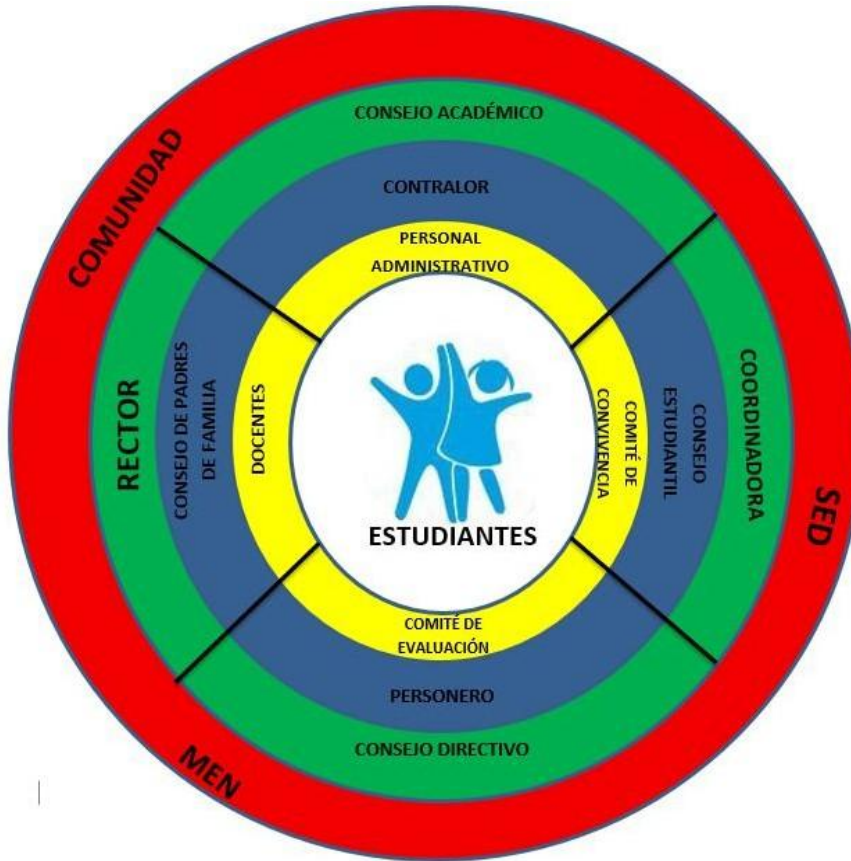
CONSEJO ACADÉMICO
COMUNIDAD
CONTRALOR
PERSONAL ADMINISTRATIVO
RECTOR
CONSEJO DE PADRES DE FAMILIA
DOCENTES
COMITÉ DE CONVIVENCIA
CONSEJO ESTUDIANTIL
COORDINADORA
SED
ESTUDIANTES
COMITÉ DE EVALUACIÓN
PERSONERO
CONSEJO DIRECTIVO
MEN